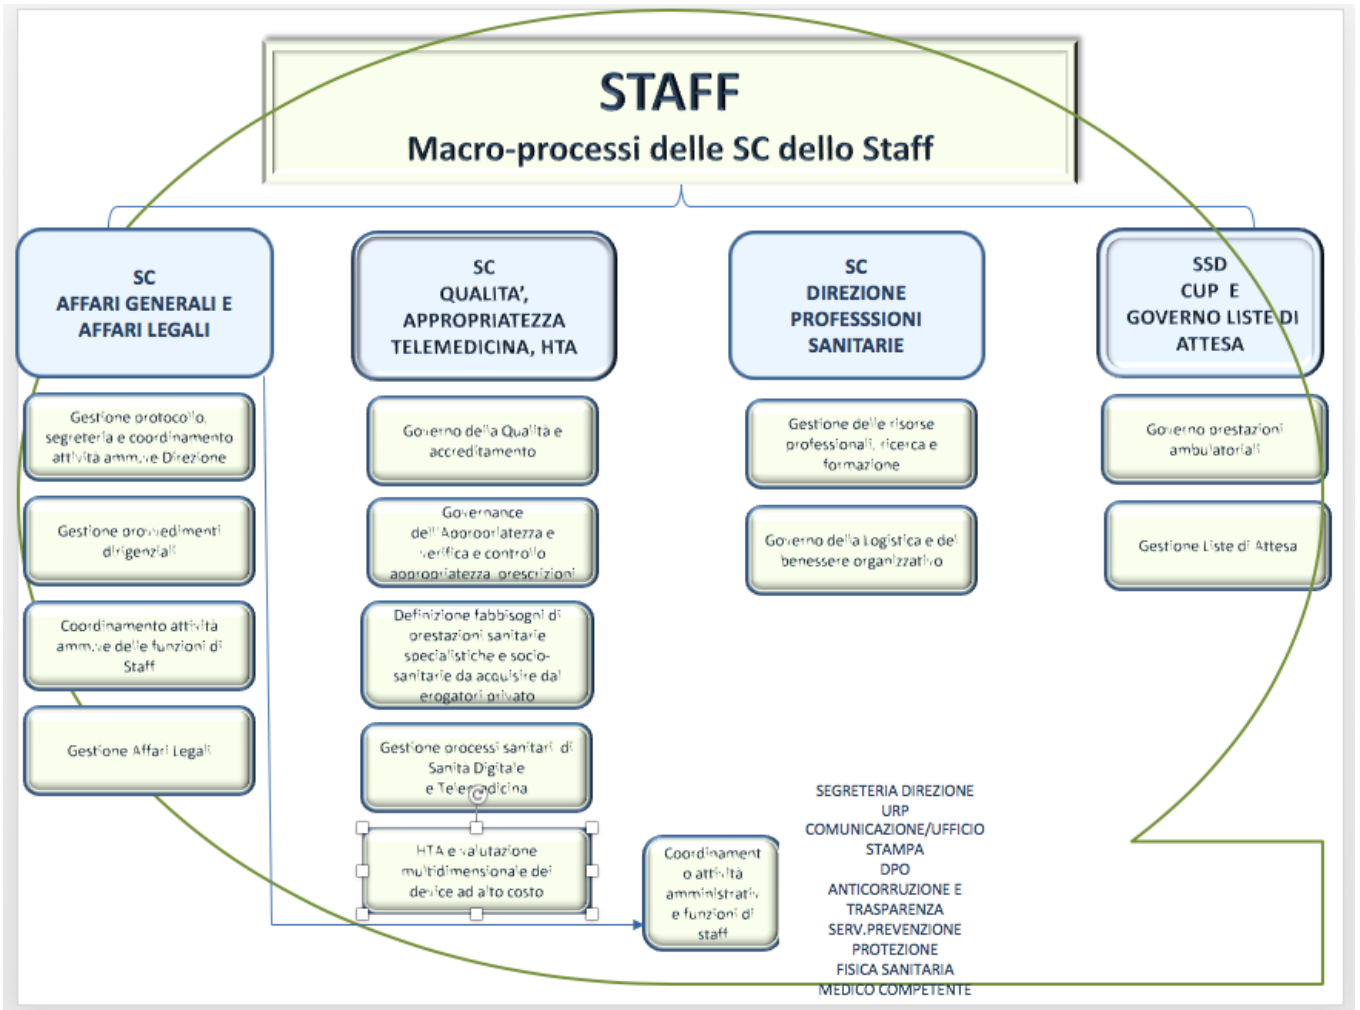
STAFF
Macro-processi delle SC dello Staff

SC
AFFARI GENERALI E
AFFARI LEGALI

Gestione protocollo, segreteria e coordinamento attività amm.ve Direzione

Gestione provvedimenti dirigenziali

Coordinamento attività amm.ve delle funzioni di Staff

Gestione Affari Legali

SC
QUALITA',
APPROPRIATEZZA
TELEMEDICINA, HTA

Governo della Qualità e accreditamento

Governance dell'Appropriatezza e verifica e controllo appropriatezza prescrizioni

Definizione fabbisogni di prestazioni sanitarie specialistiche e socio-sanitarie da acquisire dal erogatori privato

Gestione processi sanitari di Sanita Digitale e Telemedicina

HTA e valutazione multidimensionale dei device ad alto costo

SC
DIREZIONE
PROFESSSIONI
SANITARIE

Gestione delle risorse professionali, ricerca e formazione

Governo della Logistica e del benessere organizzativo

SSD
CUP E
GOVERNO LISTE DI
ATTESA

Governo prestazioni ambulatoriali

Gestione Liste di Attesa

Coordinamento attività amministrativ e funzioni di staff

SEGRETERIA DIREZIONE
URP
COMUNICAZIONE/UFFICIO STAMPA
DPO
ANTICORRUZIONE E TRASPARENZA
SERV.PREVENZIONE PROTEZIONE
FISICA SANITARIA
MEDICO COMPETENTE